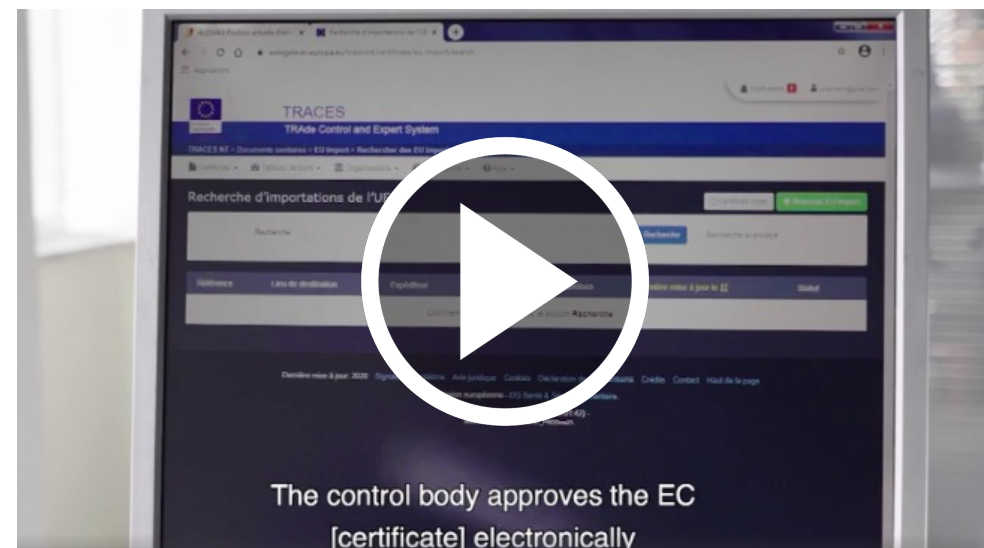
TRACES
TRAde Control and Expert System

Recherche d'importations de l'UE

Recherche

Recherche

Référence | Lieu de destination | Expéditeur | Dernière mise à jour le | Statut

Recherche

Dernière mise à jour: 2020 | Avis juridique | Cookies | Crédits | Contact | Haut de la page

The control body approves the EC [certificate] electronically